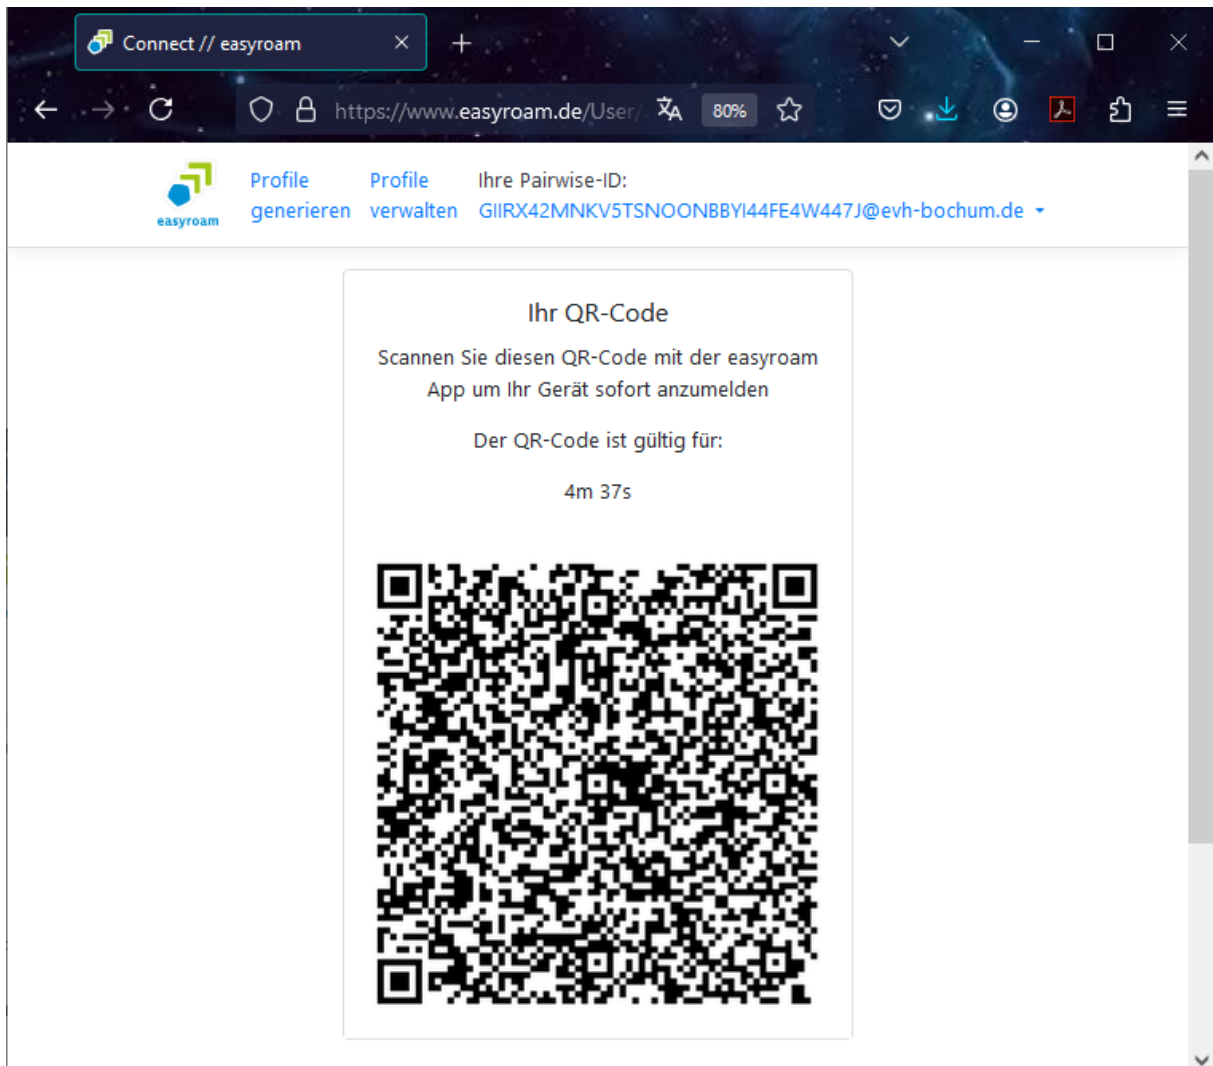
Connect // easyroam

https://www.easyroam.de/User/

80%

easyroam

Profile generieren

Profile verwalten

Ihre Pairwise-ID:
GIIRX42MNKV5TSNOONBBYI44FE4W447J@evh-bochum.de

Ihr QR-Code

Scannen Sie diesen QR-Code mit der easyroam App um Ihr Gerät sofort anzumelden

Der QR-Code ist gültig für:

4m 37s